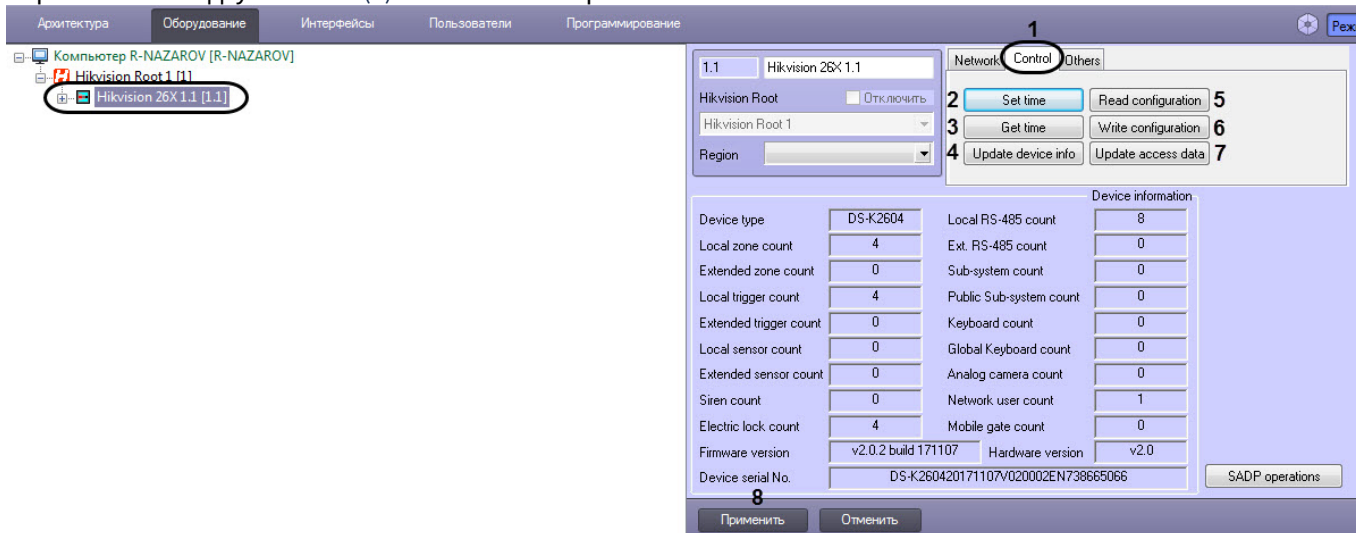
Архитектура Оборудование Интерфейсы Пользователи Программирование

Реж

Компьютер R-NAZAROV [R-NAZAROV]
Hikvision Root 1 [1]
Hikvision 26X 1.1 [1.1]

1

1.1 Hikvision 26X 1.1

Hikvision Root Отключить

Hikvision Root 1

Region

Network Control Others

2 Set time
3 Get time
4 Update device info

Read configuration 5
Write configuration 6
Update access data 7

Device information

| | | | |
|---|---|---|---|
| Device type | DS-K2604 | Local RS-485 count | 8 |
| Local zone count | 4 | Ext. RS-485 count | 0 |
| Extended zone count | 0 | Sub-system count | 0 |
| Local trigger count | 4 | Public Sub-system count | 0 |
| Extended trigger count | 0 | Keyboard count | 0 |
| Local sensor count | 0 | Global Keyboard count | 0 |
| Extended sensor count | 0 | Analog camera count | 0 |
| Siren count | 0 | Network user count | 1 |
| Electric lock count | 4 | Mobile gate count | 0 |
| Firmware version | v2.0.2 build 171107 | Hardware version | v2.0 |
| Device serial No. | DS-K260420171107V020002EN738665066 | | |

SADP operations

8

Применить Отменить